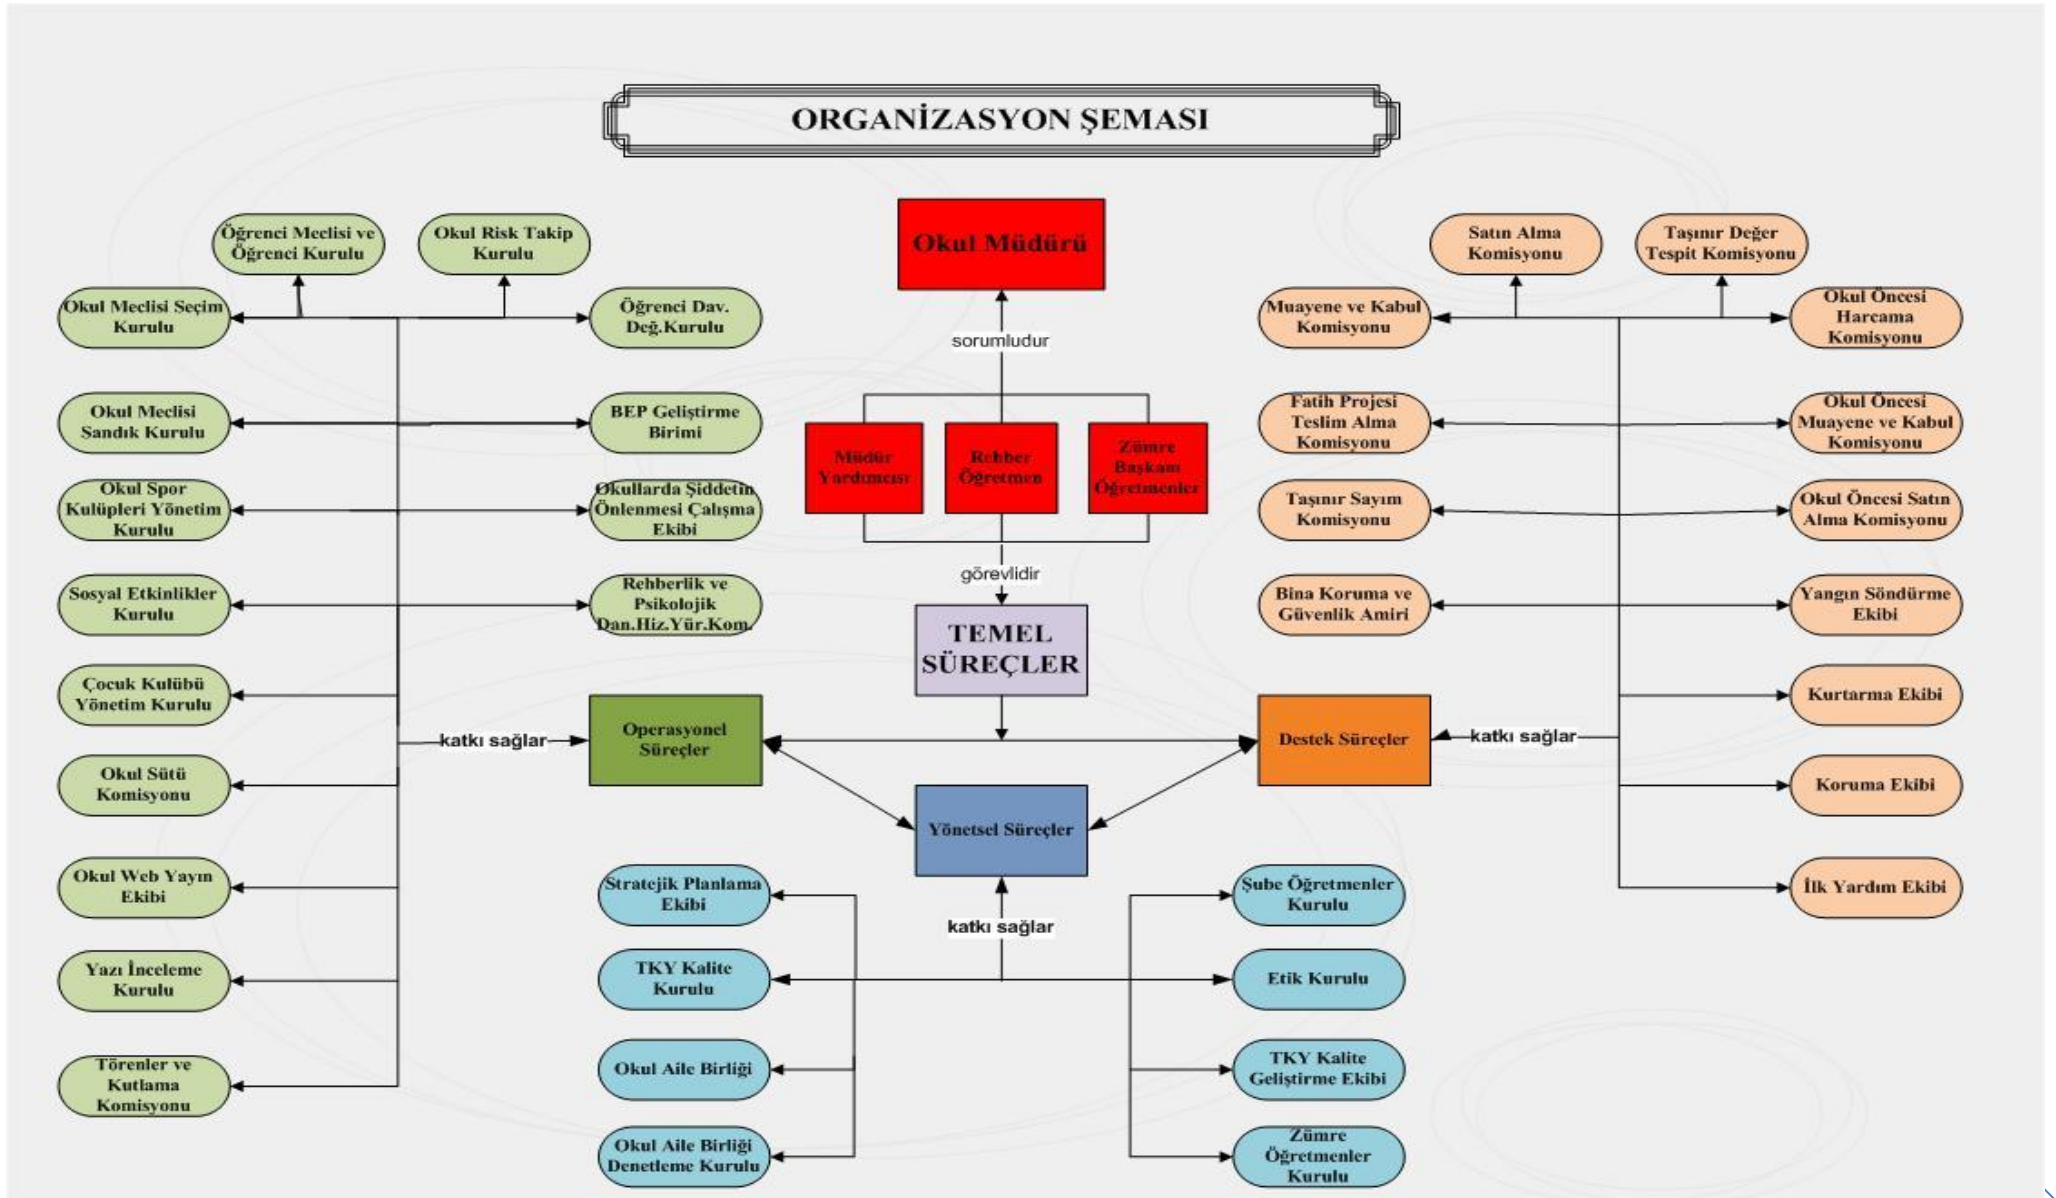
ORGANİZASYON ŞEMASI

Okul Müdürü

sorumludur

Müdür Yardımcısı

Rehber Öğretmen

Zümre Başkanı Öğretmenler

görevlidir

TEMEL SÜREÇLER

Operasyonel Süreçler

Destek Süreçler

Yönetsel Süreçler

katkı sağlar

katkı sağlar

katkı sağlar

Öğrenci Meclisi ve Öğrenci Kurulu

Okul Risk Takip Kurulu

Okul Meclisi Seçim Kurulu

Öğrenci Dav. Değ.Kurulu

Okul Meclisi Sandık Kurulu

BEP Geliştirme Birimi

Okul Spor Kulüpleri Yönetim Kurulu

Okullarda Şiddetin Önlenmesi Çalışma Ekibi

Sosyal Etkinlikler Kurulu

Rehberlik ve Psikolojik Dan.Hiz.Yür.Kom.

Çocuk Kulübü Yönetim Kurulu

Okul Sütü Komisyonu

Okul Web Yayın Ekibi

Yazı İnceleme Kurulu

Törenler ve Kutlama Komisyonu

Satın Alma Komisyonu

Taşınır Değer Tespit Komisyonu

Muayene ve Kabul Komisyonu

Okul Öncesi Harcama Komisyonu

Fatih Projesi Teslim Alma Komisyonu

Okul Öncesi Muayene ve Kabul Komisyonu

Taşınır Sayım Komisyonu

Okul Öncesi Satın Alma Komisyonu

Bina Koruma ve Güvenlik Amiri

Yangın Söndürme Ekibi

Kurtarma Ekibi

Koruma Ekibi

İlk Yardım Ekibi

Stratejik Planlama Ekibi

TKY Kalite Kurulu

Okul Aile Birliği

Okul Aile Birliği Denetleme Kurulu

Şube Öğretmenler Kurulu

Etik Kurulu

TKY Kalite Geliştirme Ekibi

Zümre Öğretmenler Kurulu